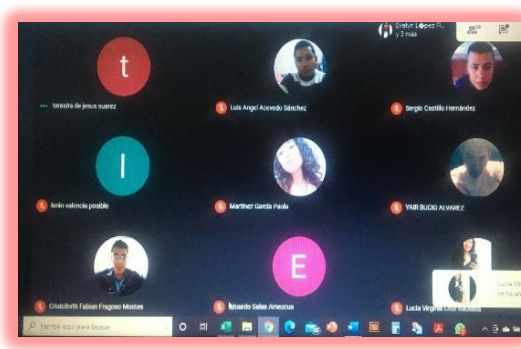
Evelyn López R...
y 3 más

t

tereesita de jesus suarez

Luis Angel Acevedo Sánchez

Sergio Castillo Hernández

l

lenin valencia posible

Martinez Garcia Paola

YAIR BUCIO ALVAREZ

Cristoferth Fabian Fragoso Montes

E

Eduardo Salas Amezcua

Lucia Virginia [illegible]

Lucia Vi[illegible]

Escribe aquí para buscar